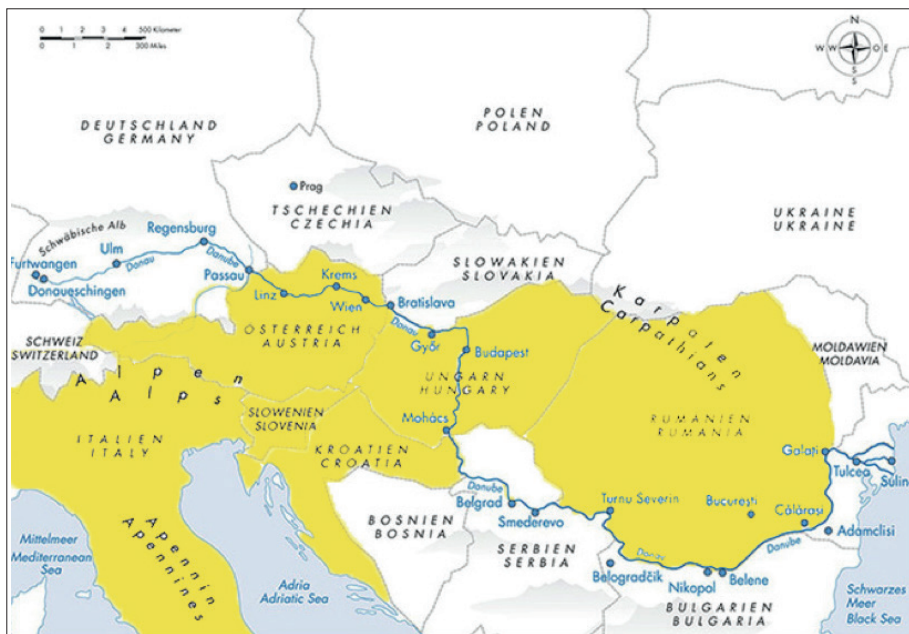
0 1 2 3 4 500 Kilometer
0 1 2 300 Miles

N
W W O E
S

DEUTSCHLAND
GERMANY

POLEN
POLAND

Prag

TSCHECHIEN
CZECHIA

UKRAINE
UKRAINE

Schwäbische Alb
Regensburg
Ulm
Furtwangen
Donau
Donaueschingen
Danube
Passau

Krems
Linz
Wien
Bratislava

SLOWAKIEN
SLOVAKIA

Karpaten
Carpathians

SCHWEIZ
SWITZERLAND

ÖSTERREICH
AUSTRIA

Donau
Győr
Budapest

MOLDAWIEN
MOLDAVIA

Alpen
Alps

UNGARN
HUNGARY

SLOWENIEN
SLOVENIA

Mohács

RUMÄNIEN
RUMANIA

ITALIEN
ITALY

KROATIEN
CROATIA

Galati
Tulcea
Sulin

Danube
Belgrad
Smederevo
Turnu Severin
Bucureşti
Călăraşi
Adamclisi

BOSNIEN
BOSNIA

Apennin
Apennines

Mittelmeer
Mediterranean
Sea

SERBIEN
SERBIA

Donau
Danube

Adria
Adriatic Sea

Belogradčik
Nikopol
Belene

BULGARIEN
BULGARIA

Schwarzes
Meer
Black Sea